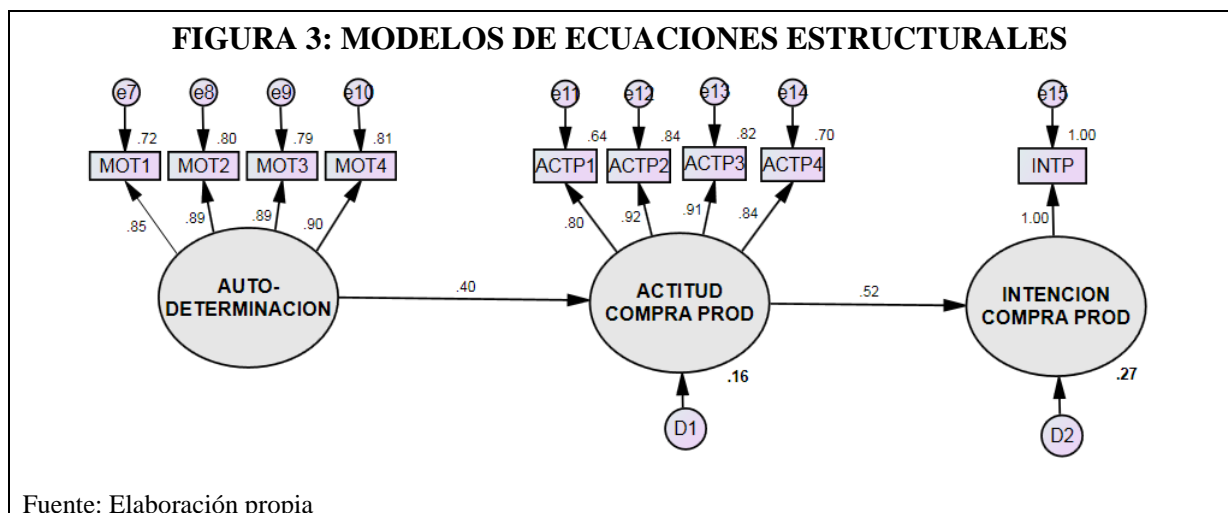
FIGURA 3: MODELOS DE ECUACIONES ESTRUCTURALES

e7 e8 e9 e10

.72 .80 .79 .81

MOT1 MOT2 MOT3 MOT4

.85 .89 .89 .90

AUTO-DETERMINACION

.40

e11 e12 e13 e14

.64 .84 .82 .70

ACTP1 ACTP2 ACTP3 ACTP4

.80 .92 .91 .84

ACTITUD COMPRA PROD

.16

D1

.52

e15

1.00

INTP

1.00

INTENCION COMPRA PROD

.27

D2

Fuente: Elaboración propia